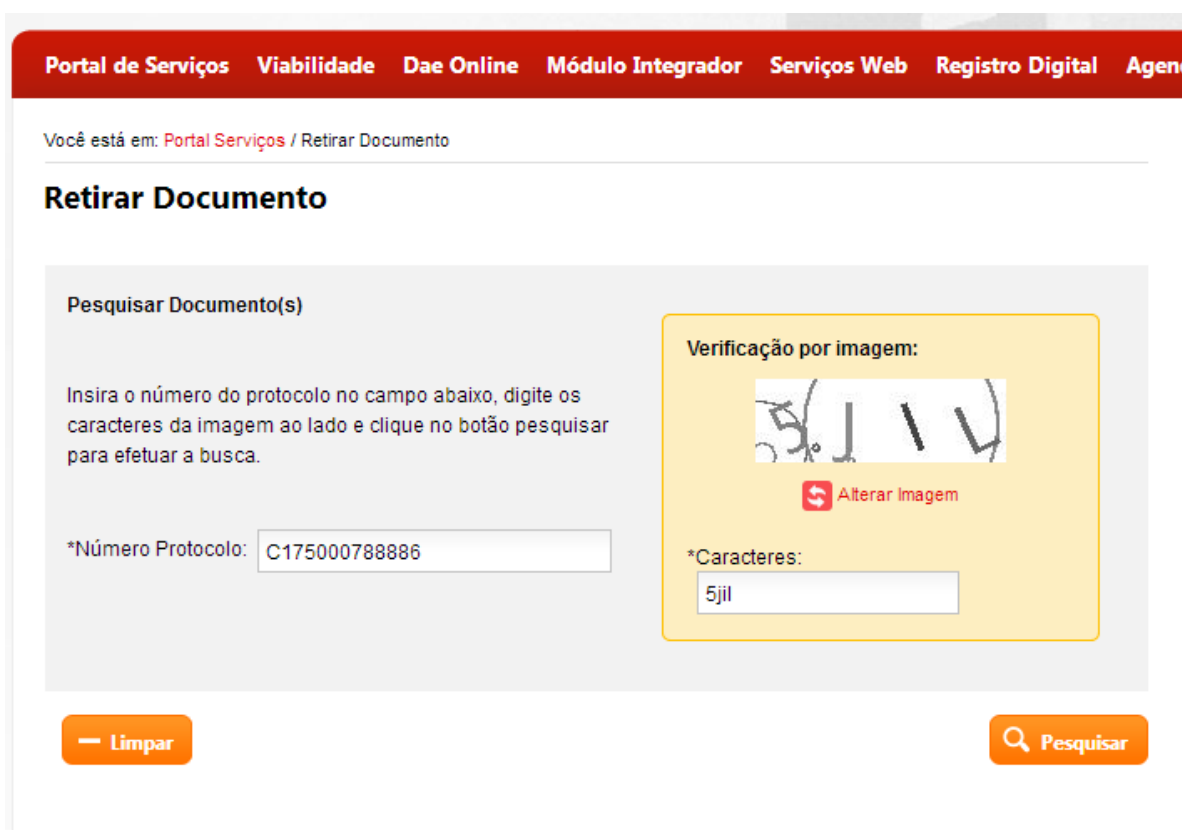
Portal de Serviços Viabilidade Dae Online Módulo Integrador Serviços Web Registro Digital Agen

Você está em: Portal Serviços / Retirar Documento

Retirar Documento

Pesquisar Documento(s)

Insira o número do protocolo no campo abaixo, digite os caracteres da imagem ao lado e clique no botão pesquisar para efetuar a busca.

*Número Protocolo: C175000788886

Verificação por imagem:

5 J I L

Alterar Imagem

*Caracteres:

5jil

Limpar

Pesquisar